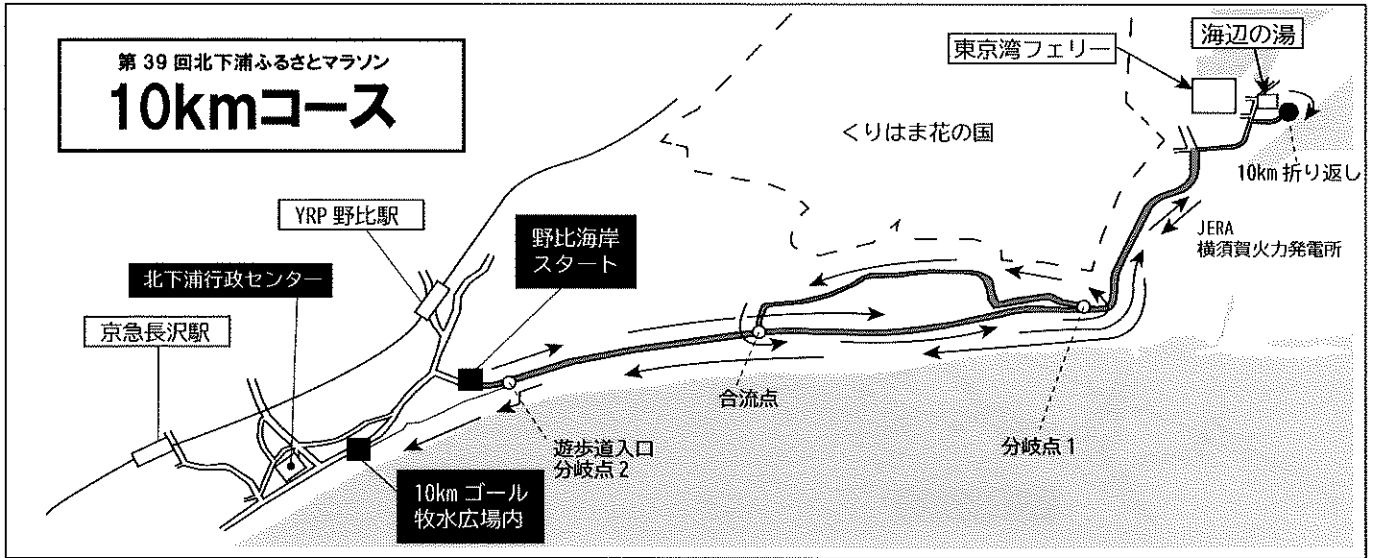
第 39 回北下浦ふるさとマラソン
10kmコース

東京湾フェリー

海辺の湯

くりはま花の国

10km 折り返し

JERA
横須賀火力発電所

YRP 野比駅

野比海岸
スタート

北下浦行政センター

京急長沢駅

合流点

遊歩道入口
分岐点 2

分岐点 1

10km ゴール
牧水広場内